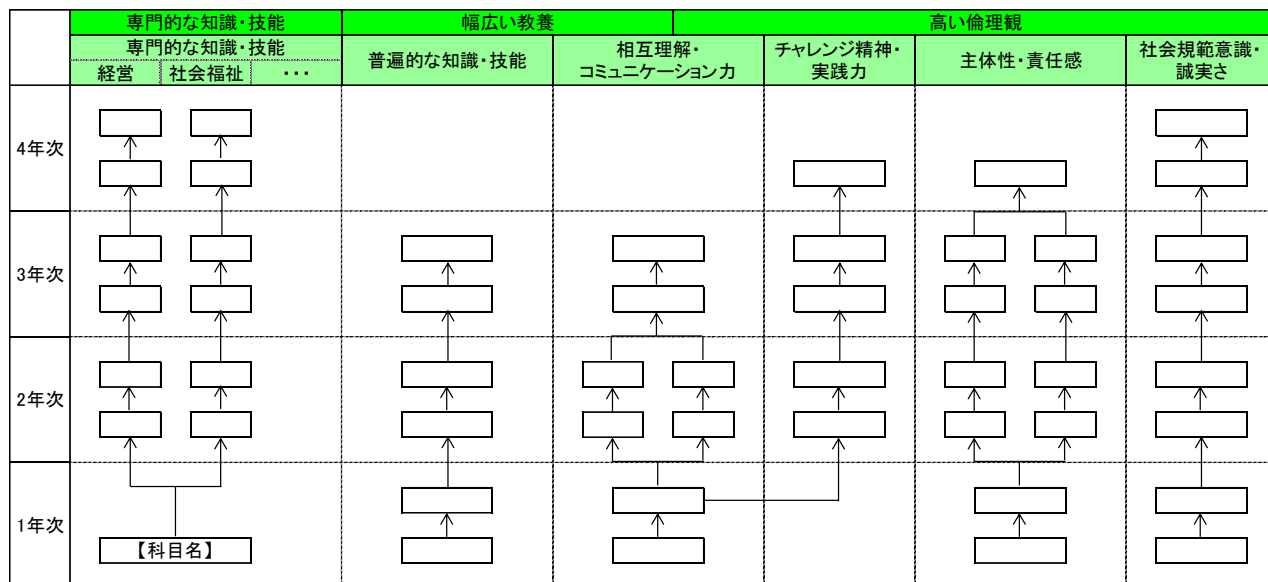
| | 専門的な知識・技能 | | | 幅広い教養 | | 高い倫理観 | | |
|---|---|---|---|---|---|---|---|---|
| | 専門的な知識・技能 | | | 普遍的な知識・技能 | 相互理解・コミュニケーション力 | チャレンジ精神・実践力 | 主体性・責任感 | 社会規範意識・誠実さ |
| | 経営 | 社会福祉 | ・・・ | | | | | |
| 4年次 | | | | | | | | |
| 3年次 | | | | | | | | |
| 2年次 | | | | | | | | |
| 1年次 | 【科目名】 | | | | | | | |